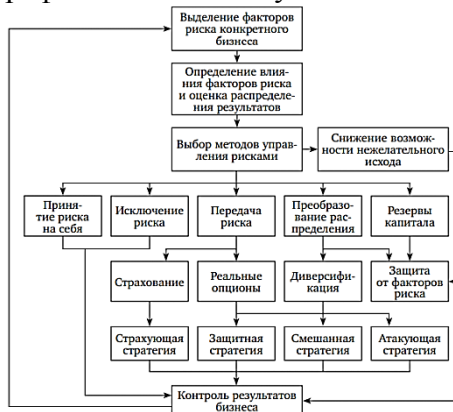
Выделение факторов риска конкретного бизнеса

Определение влияния факторов риска и оценка распределения результатов

Выбор методов управления рисками

Снижение возможности нежелательного исхода

Принятие риска на себя

Исключение риска

Передача риска

Преобразование распределения

Резервы капитала

Страхование

Реальные опционы

Диверсификация

Защита от факторов риска

Страхующая стратегия

Защитная стратегия

Смешанная стратегия

Атакующая стратегия

Контроль результатов бизнеса